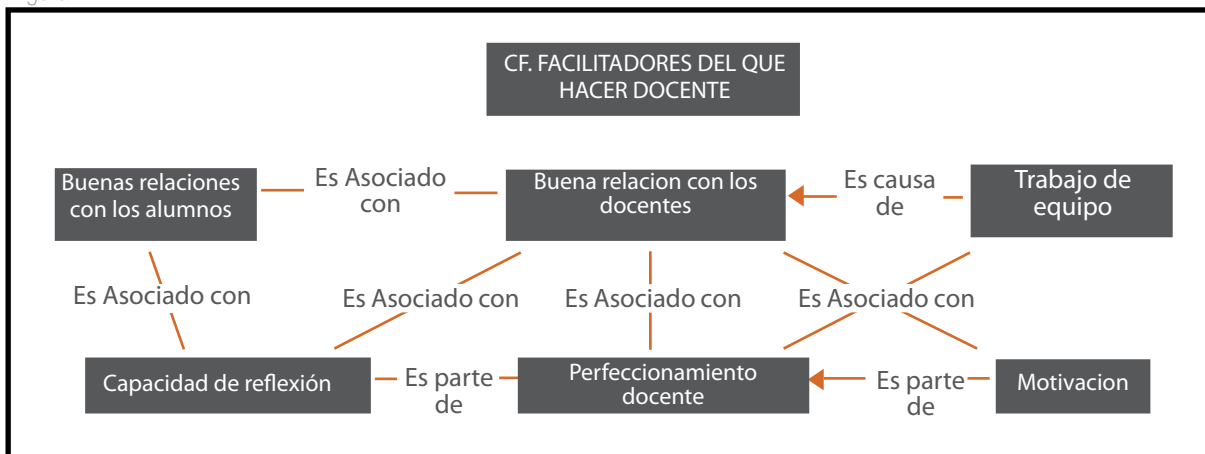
CF. FACILITADORES DEL QUE HACER DOCENTE

Buenas relaciones con los alumnos

Es Asociado con

Buena relacion con los docentes

Es causa de

Trabajo de equipo

Es Asociado con

Es Asociado con

Es Asociado con

Es Asociado con

Capacidad de reflexión

Es parte de

Perfeccionamiento docente

Es parte de

Motivacion